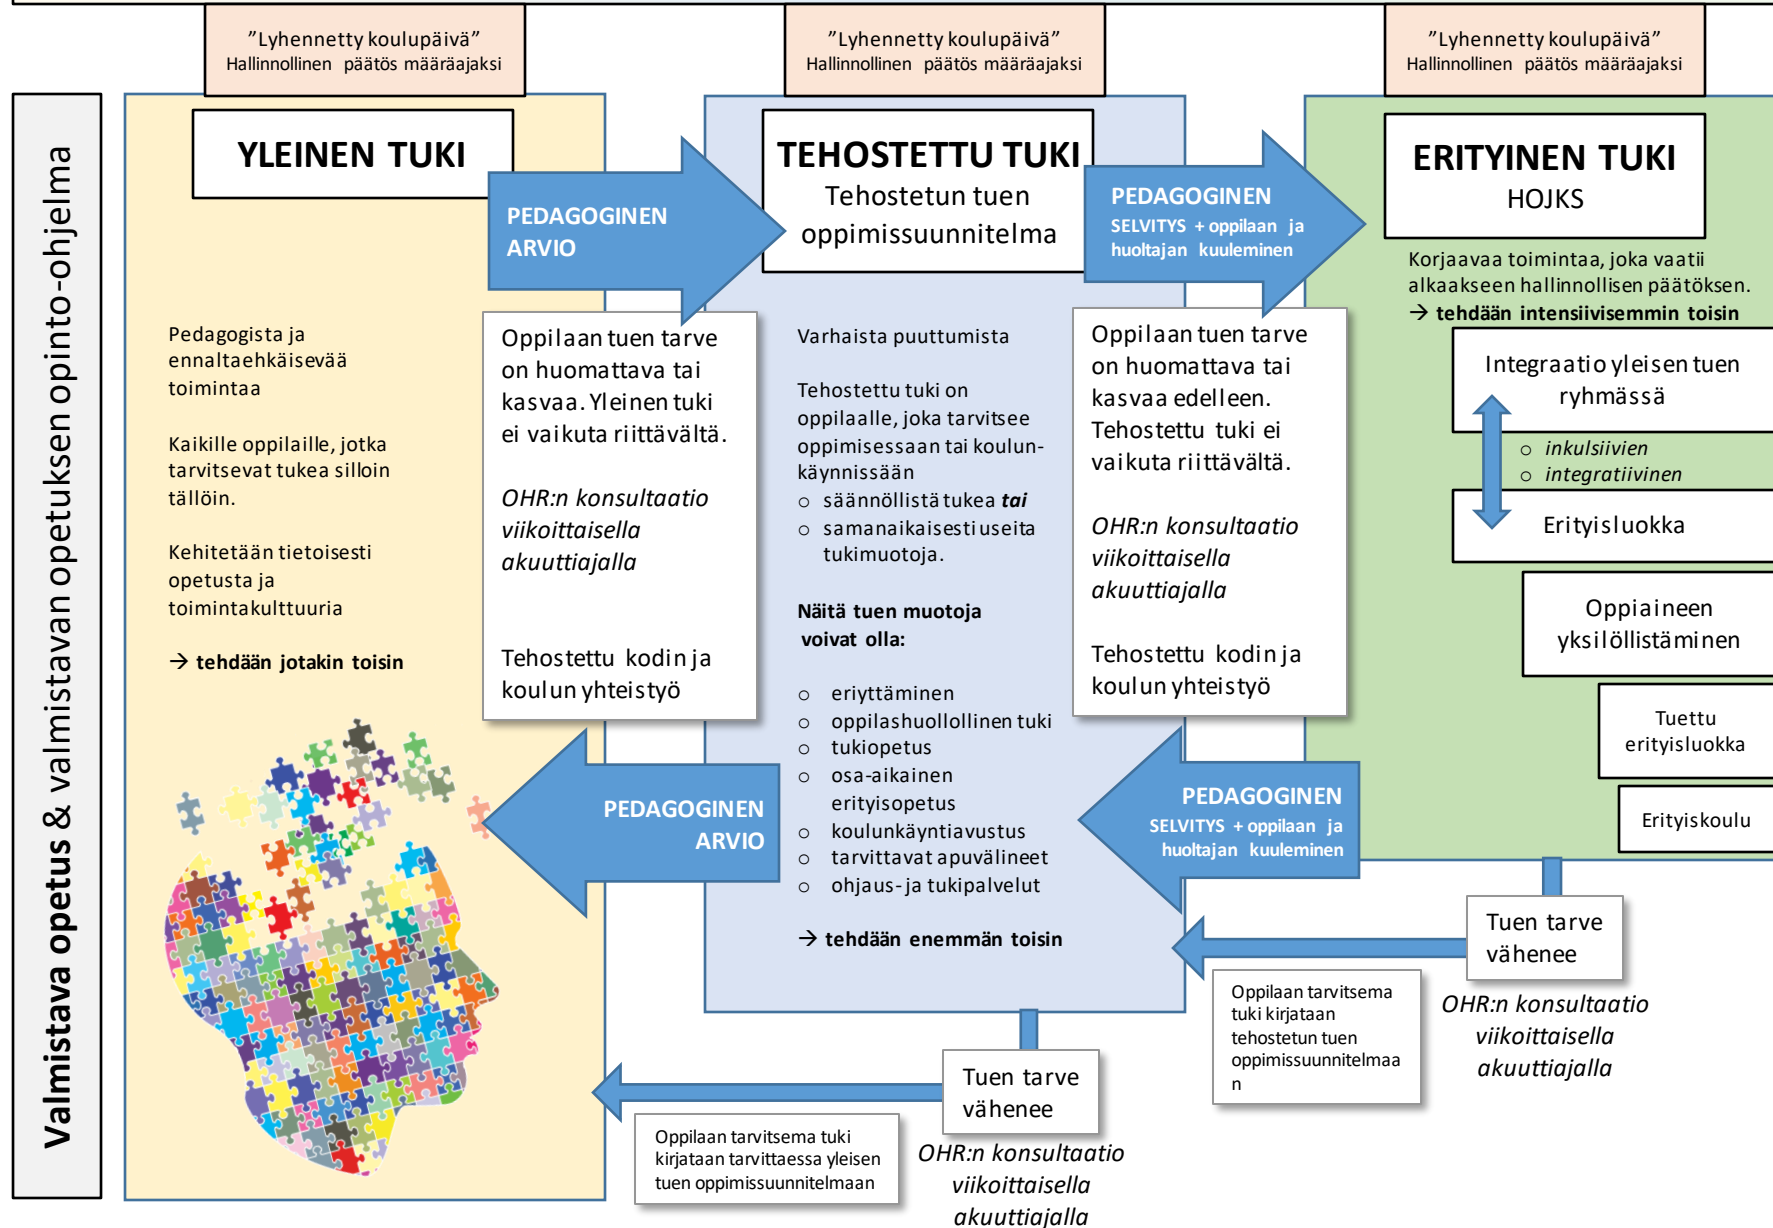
Valmistava opetus & valmistavan opetuksen opinto-ohjelma

”Lyhennetty koulupäivä”
Hallinnollinen päätös määräajaksi

”Lyhennetty koulupäivä”
Hallinnollinen päätös määräajaksi

”Lyhennetty koulupäivä”
Hallinnollinen päätös määräajaksi

YLEINEN TUKI

PEDAGOGINEN ARVIO

TEHOSTETTU TUKI
Tehostetun tuen oppimissuunnitelma

PEDAGOGINEN SELVITYS + oppilaan ja huoltajan kuuleminen

ERITYINEN TUKI
HOJKS

Korjaavaa toimintaa, joka vaatii alkaakseen hallinnollisen päätöksen.
→ tehdään intensiivisemmin toisin

Pedagogista ja ennaltaehkäisevää toimintaa

Kaikille oppilaille, jotka tarvitsevat tukea silloin tällöin.

Kehitetään tietoisesti opetusta ja toimintakulttuuria

→ tehdään jotakin toisin

Oppilaan tuen tarve on huomattava tai kasvaa. Yleinen tuki ei vaikuta riittävältä.

OHR:n konsultaatio viikoittaisella akuuttiajalla

Tehostettu kodin ja koulun yhteistyö

Varhaista puuttumista

Tehostettu tuki on oppilaalle, joka tarvitsee oppimisessaan tai koulunkäynnissään
○ säännöllistä tukea tai
○ samanaikaisesti useita tukimuotoja.

Näitä tuen muotoja voivat olla:

○ eriyttäminen
○ oppilashuollollinen tuki
○ tukiopetus
○ osa-aikainen erityisopetus
○ koulunkäyntiavustus
○ tarvittavat apuvälineet
○ ohjaus- ja tukipalvelut

→ tehdään enemmän toisin

Oppilaan tuen tarve on huomattava tai kasvaa edelleen. Tehostettu tuki ei vaikuta riittävältä.

OHR:n konsultaatio viikoittaisella akuuttiajalla

Tehostettu kodin ja koulun yhteistyö

Integraatio yleisen tuen ryhmässä
○ inkulsiivien
○ integratiivinen

Erityisluokka

Oppiaineen yksilöllistäminen

Tuettu erityisluokka

Erityiskoulu

PEDAGOGINEN ARVIO

PEDAGOGINEN SELVITYS + oppilaan ja huoltajan kuuleminen

Tuen tarve vähenee

OHR:n konsultaatio viikoittaisella akuuttiajalla

Oppilaan tarvitsema tuki kirjataan tehostetun tuen oppimissuunnitelmaan

Tuen tarve vähenee

Oppilaan tarvitsema tuki kirjataan tarvittaessa yleisen tuen oppimissuunnitelmaan

OHR:n konsultaatio viikoittaisella akuuttiajalla